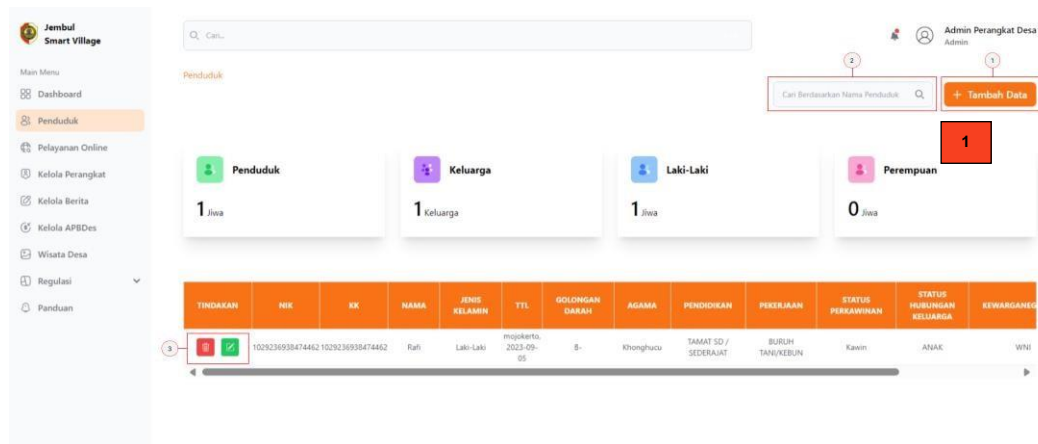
Jembul
Smart Village

Main Menu
Dashboard
Penduduk
Pelayanan Online
Kelola Perangkat
Kelola Berita
Kelola APBDes
Wisata Desa
Regulasi
Panduan

Cari...

Admin Perangkat Desa
Admin

Penduduk

2
1
Cari Berdasarkan Nama Penduduk
+ Tambah Data

1

Penduduk
1 Jiwa

Keluarga
1 Keluarga

Laki-Laki
1 Jiwa

Perempuan
0 Jiwa

| TINDAKAN | NIK | KK | NAMA | JENIS KELAMIN | TTL | GOLONGAN DARAH | AGAMA | PENDIDIKAN | PEKERJAAN | STATUS PERKAWINAN | STATUS HUBUNGAN KELUARGA | KEWARGANEG |
|---|---|---|---|---|---|---|---|---|---|---|---|---|
| | 1029236938474462 | 1029236938474462 | Rafi | Laki-Laki | mojokerto, 2023-09-05 | B- | Khonghucu | TAMAT SD / SEDERAJAT | BURUH TANI/KEBUN | Kawin | ANAK | WNI |

3